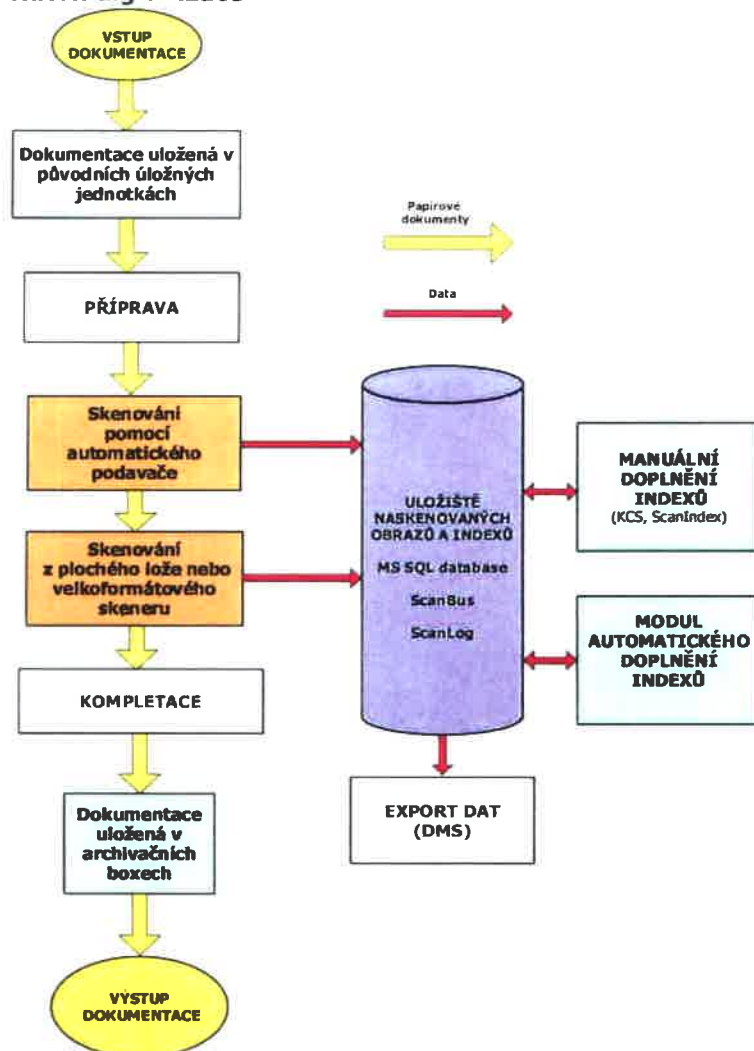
VSTUP DOKUMENTACE

Dokumentace uložená v původních úložných jednotkách

Papírové dokumenty

Data

PŘÍPRAVA

Skenování pomocí automatického podavače

ULOŽIŠTĚ NASKENOVANÝCH OBRAZŮ A INDEXŮ

MS SQL database

ScanBus

ScanLog

MANUÁLNÍ DOPLNĚNÍ INDEXŮ (KCS, ScanIndex)

Skenování z plochého lože nebo velkoformátového skeneru

MODUL AUTOMATICKÉHO DOPLNĚNÍ INDEXŮ

KOMPLETACE

EXPORT DAT (DMS)

Dokumentace uložená v archivačních boxech

VÝSTUP DOKUMENTACE